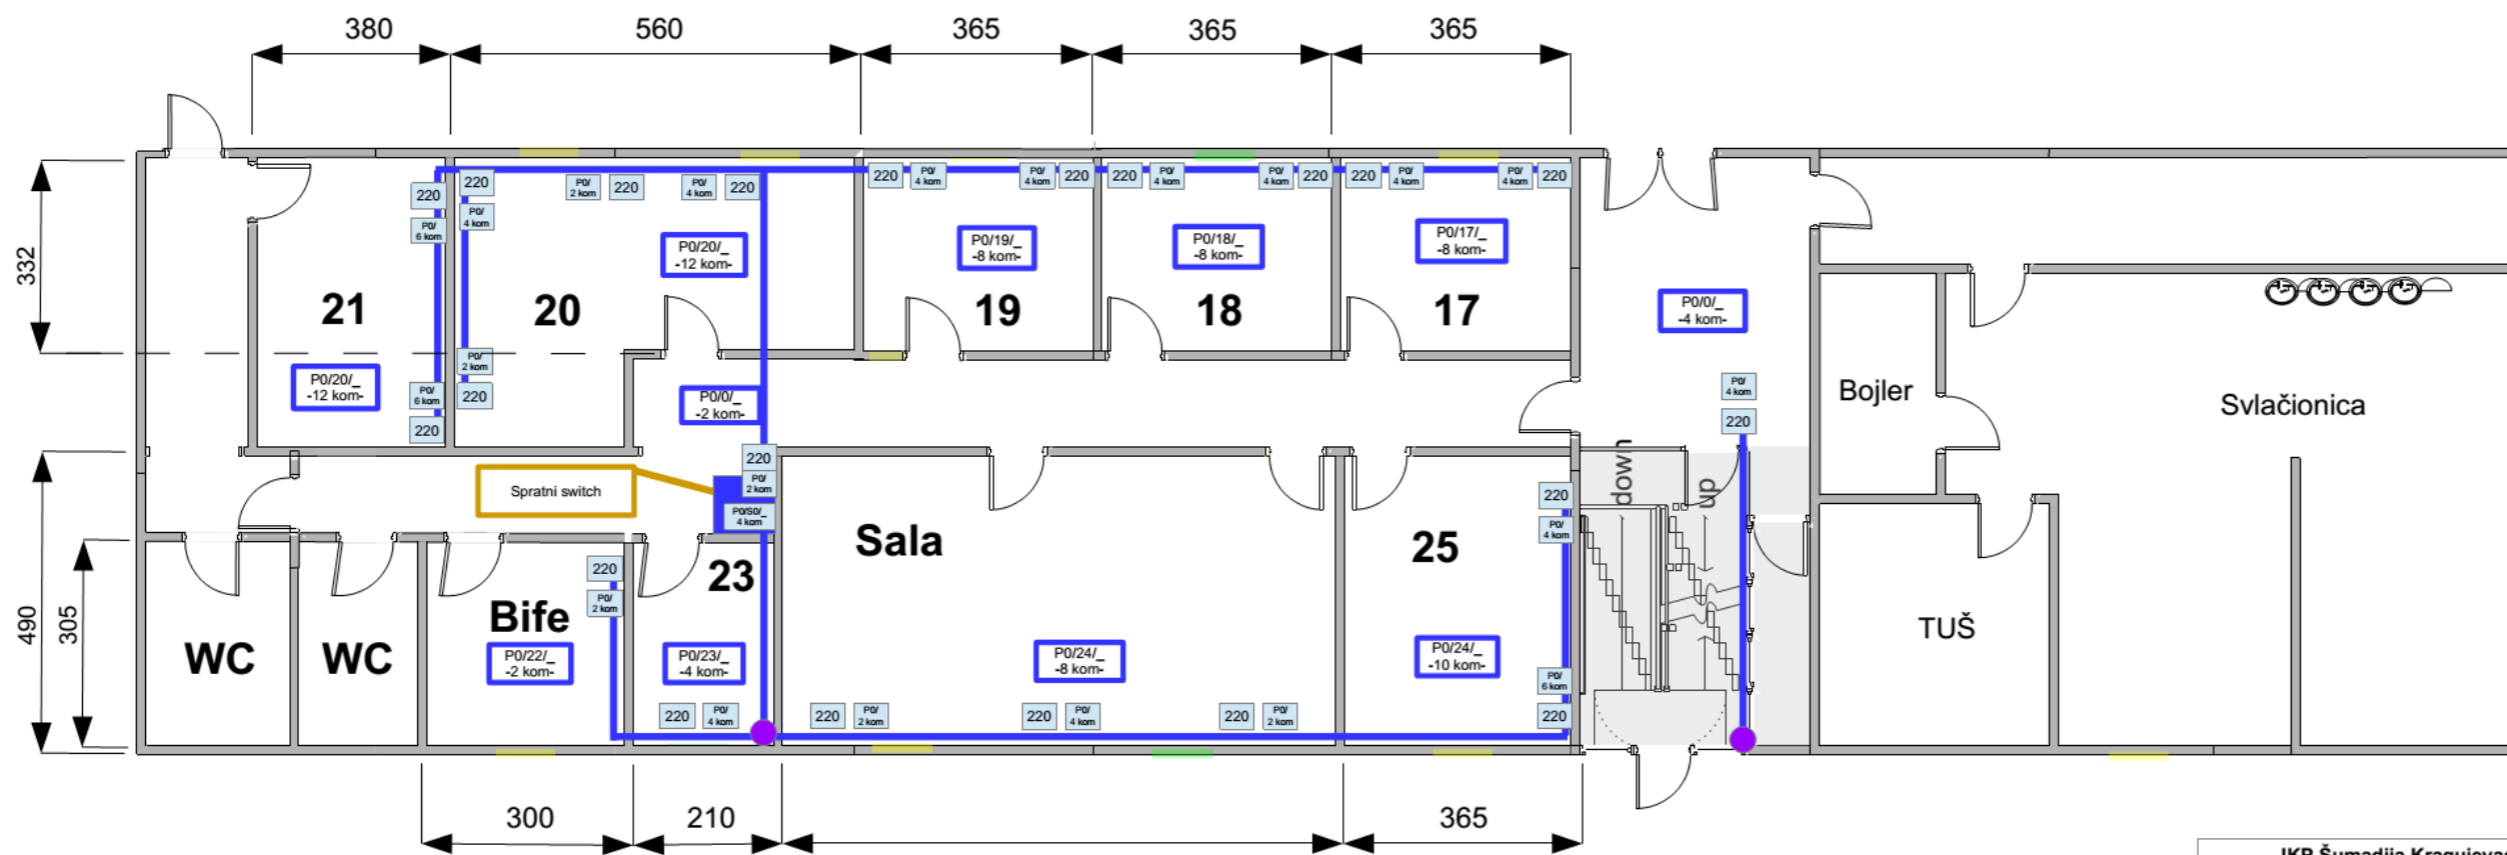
380 560 365 365 365

332

220 220 P0/ 2 kom 220 P0/ 4 kom 220 220 P0/ 4 kom P0/ 4 kom 220 220 P0/ 4 kom P0/ 4 kom 220 220 P0/ 4 kom P0/ 4 kom 220

220
P0/ 6 kom
P0/ 4 kom

P0/20/_ -12 kom-
P0/19/_ -8 kom-
P0/18/_ -8 kom-
P0/17/_ -8 kom-

21
20
19
18
17

P0/0/_ -4 kom-

P0/ 2 kom
P0/20/_ -12 kom-
P0/ 6 kom
220
220
P0/0/_ -2 kom-

P0/ 4 kom
220

Bojler
Svlačionica

220
Spratni switch
P0/ 2 kom
P0/S0/_ 4 kom

down
up

Sala
25
220
P0/ 4 kom

490
305

220
P0/ 2 kom
23
Bife
WC
WC
P0/22/_ -2 kom-
P0/23/_ -4 kom-
P0/24/_ -8 kom-
P0/24/_ -10 kom-
TUŠ

P0/ 6 kom
220

220 P0/ 4 kom 220 P0/ 2 kom 220 P0/ 4 kom 220 P0/ 2 kom

300 210 365

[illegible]